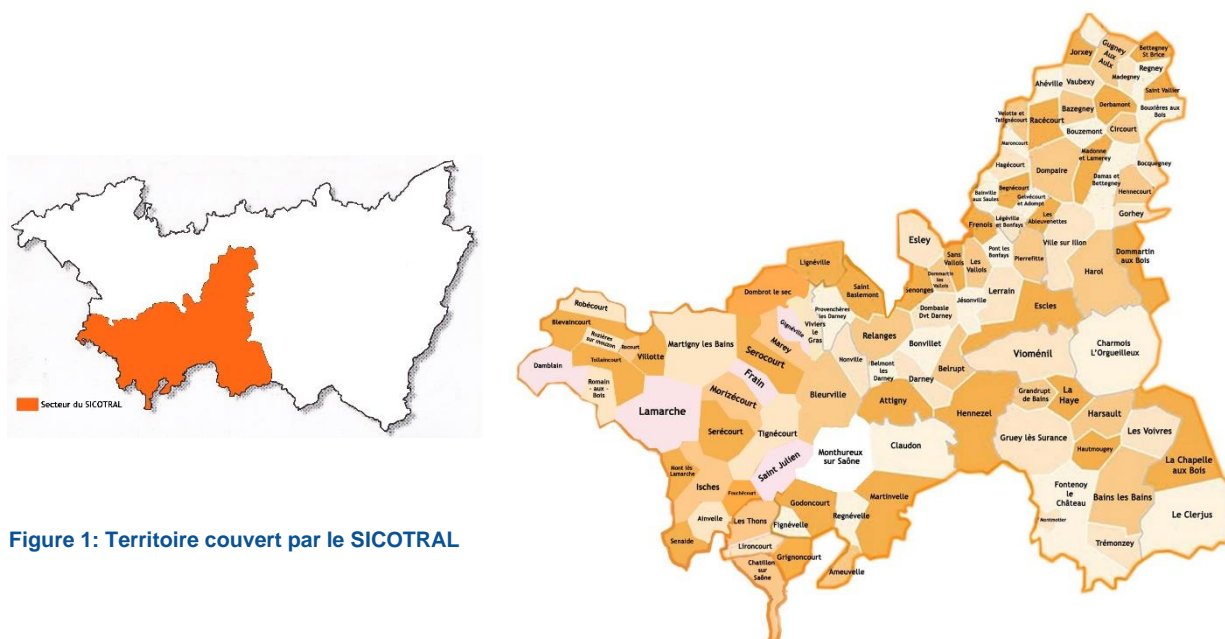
Secteur du SICOTRAL

Figure 1: Territoire couvert par le SICOTRAL

Jorxey
Gugney Aux Aulx
Bettegney St Brice
Regney
Madegney
Ahéville
Vaubexy
Saint Vallier
Bazegney
Derbamont
Bouxières aux Bois
Velotte et Tatignécourt
Racécourt
Circourt
Bouzemont
Maroncourt
Madonne et Lamerey
Bocquegney
Hagécourt
Dompaire
Damas et Bettegney
Begnécourt
Hennecourt
Bainville aux Saules
Gelvécourt et Adompt
Légéville et Bonfays
Les Ableuvenettes
Gorhey
Frenois
Esley
Sans Vallois
Pont les Bonfays
Ville sur Illon
Dommartin les Vallois
Les Vallois
Pierrefitte
Dommartin aux Bois
Harol
Lignéville
Senonges
Lerrain
Saint Baslemont
Dombrot le sec
Jésonville
Robécourt
Provenchères les Darney
Dombasle Dvt Darney
Escles
Blevaincourt
Rozières sur mouzon
Vrécourt
Martigny les Bains
Viviers le Gras
Relanges
Charmois L'Orgueilleux
Ollainville
Marey
Bonvillet
Villotte
Tollaincourt
Serocourt
Nonville
Vioménil
Damblain
Romain aux Bois
Frain
Belmont les Darney
Belrupt
Darney
Grandrupt de Bains
La Haye
Morizécourt
Bleurville
Harsault
Lamarche
Attigny
Hennezel
Les Voivres
Serécourt
Tignécourt
Claudon
Gruey lès Surance
Mont lès Lamarche
Monthureux sur Saône
Hautmougey
La Chapelle aux Bois
Saint Julien
Isches
Fouchécourt
Fontenoy le Château
Godoncourt
Martinvelle
Bains les Bains
Ainvelle
Les Thons
Fignévelle
Regnévelle
Montmotier
Le Clerjus
Senaide
Lironcourt
Grignoncourt
Trémonzey
Chatillon sur Saône
Ameuvelle